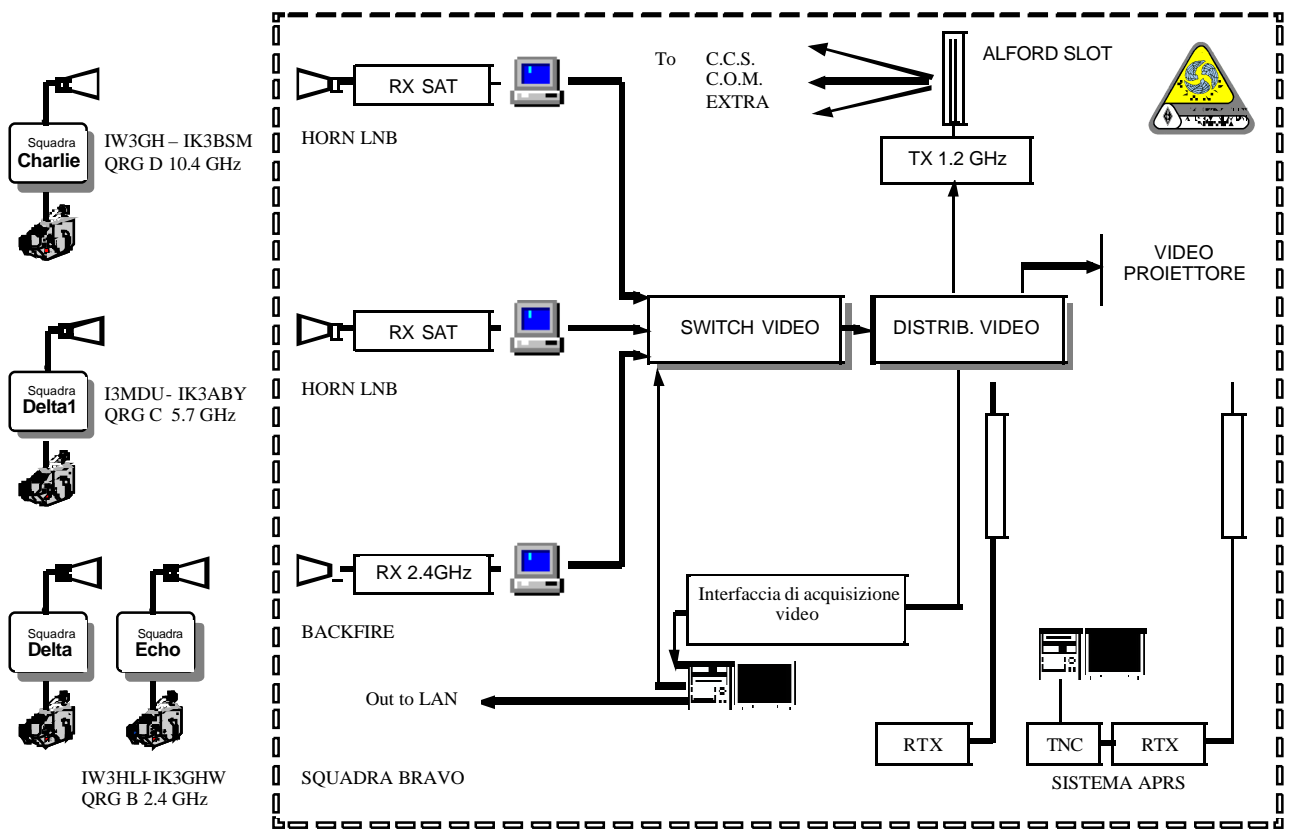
Squadra
Charlie

IW3GH – IK3BSM
QRG D 10.4 GHz

Squadra
Delta1

I3MDU- IK3ABY
QRG C 5.7 GHz

Squadra
Delta

Squadra
Echo

IW3HLI-IK3GHW
QRG B 2.4 GHz

RX SAT

HORN LNB

To C.C.S.
C.O.M.
EXTRA

ALFORD SLOT

TX 1.2 GHz

VIDEO
PROIETTORE

RX SAT

HORN LNB

SWITCH VIDEO

DISTRIB. VIDEO

RX 2.4GHz

BACKFIRE

Interfaccia di acquisizione video

Out to LAN

RTX

TNC

RTX

SQUADRA BRAVO

SISTEMA APRS